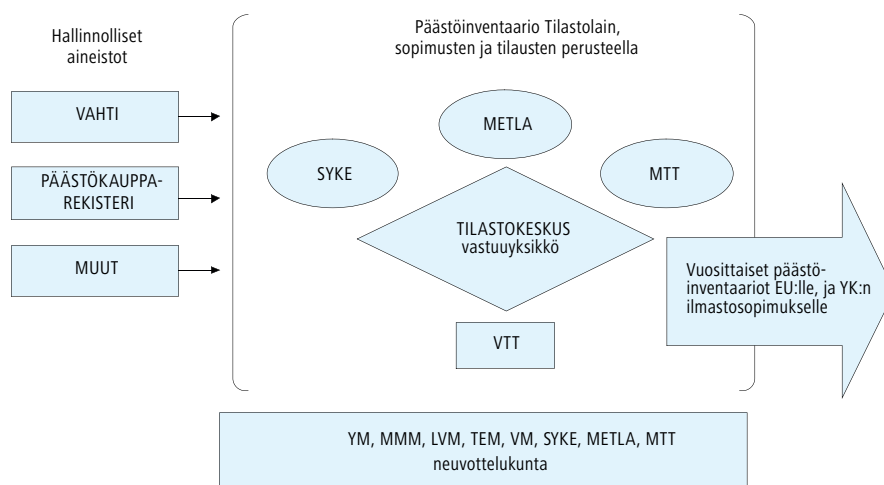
Hallinnolliset aineistot

VAHTI

PÄÄSTÖKAUPPAREKISTERI

MUUT

Päästöinventaario Tilastolain, sopimusten ja tilausten perusteella

METLA

SYKE

MTT

TILASTOKESKUS vastuuyksikkö

VTT

Vuosittaiset päästöinventaariot EU:lle, ja YK:n ilmastosopimukselle

YM, MMM, LVM, TEM, VM, SYKE, METLA, MTT neuvottelukunta